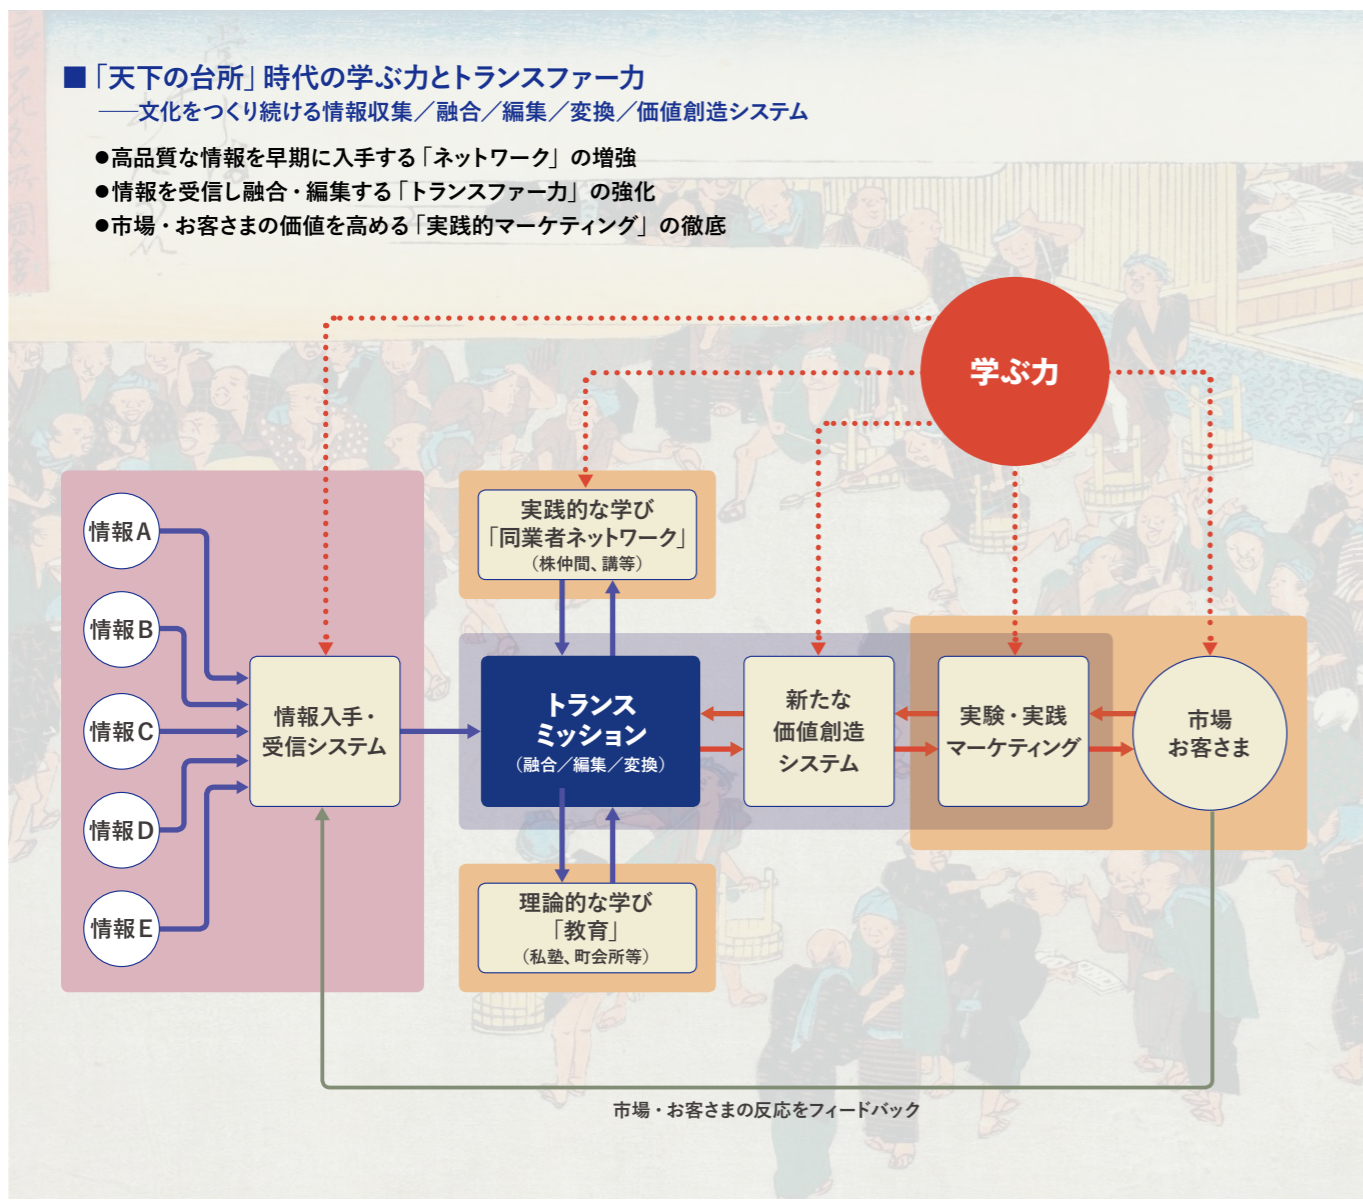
■「天下の台所」時代の学ぶ力とトランスファー力
——文化をつくり続ける情報収集／融合／編集／変換／価値創造システム

●高品質な情報を早期に入手する「ネットワーク」の増強
●情報を受信し融合・編集する「トランスファー力」の強化
●市場・お客さまの価値を高める「実践的マーケティング」の徹底

学ぶ力

情報A
情報B
情報C
情報D
情報E

情報入手・受信システム

実践的な学び
「同業者ネットワーク」
（株仲間、講等）

トランスミッション
（融合／編集／変換）

理論的な学び
「教育」
（私塾、町会所等）

新たな価値創造システム

実験・実践マーケティング

市場
お客さま

市場・お客さまの反応をフィードバック